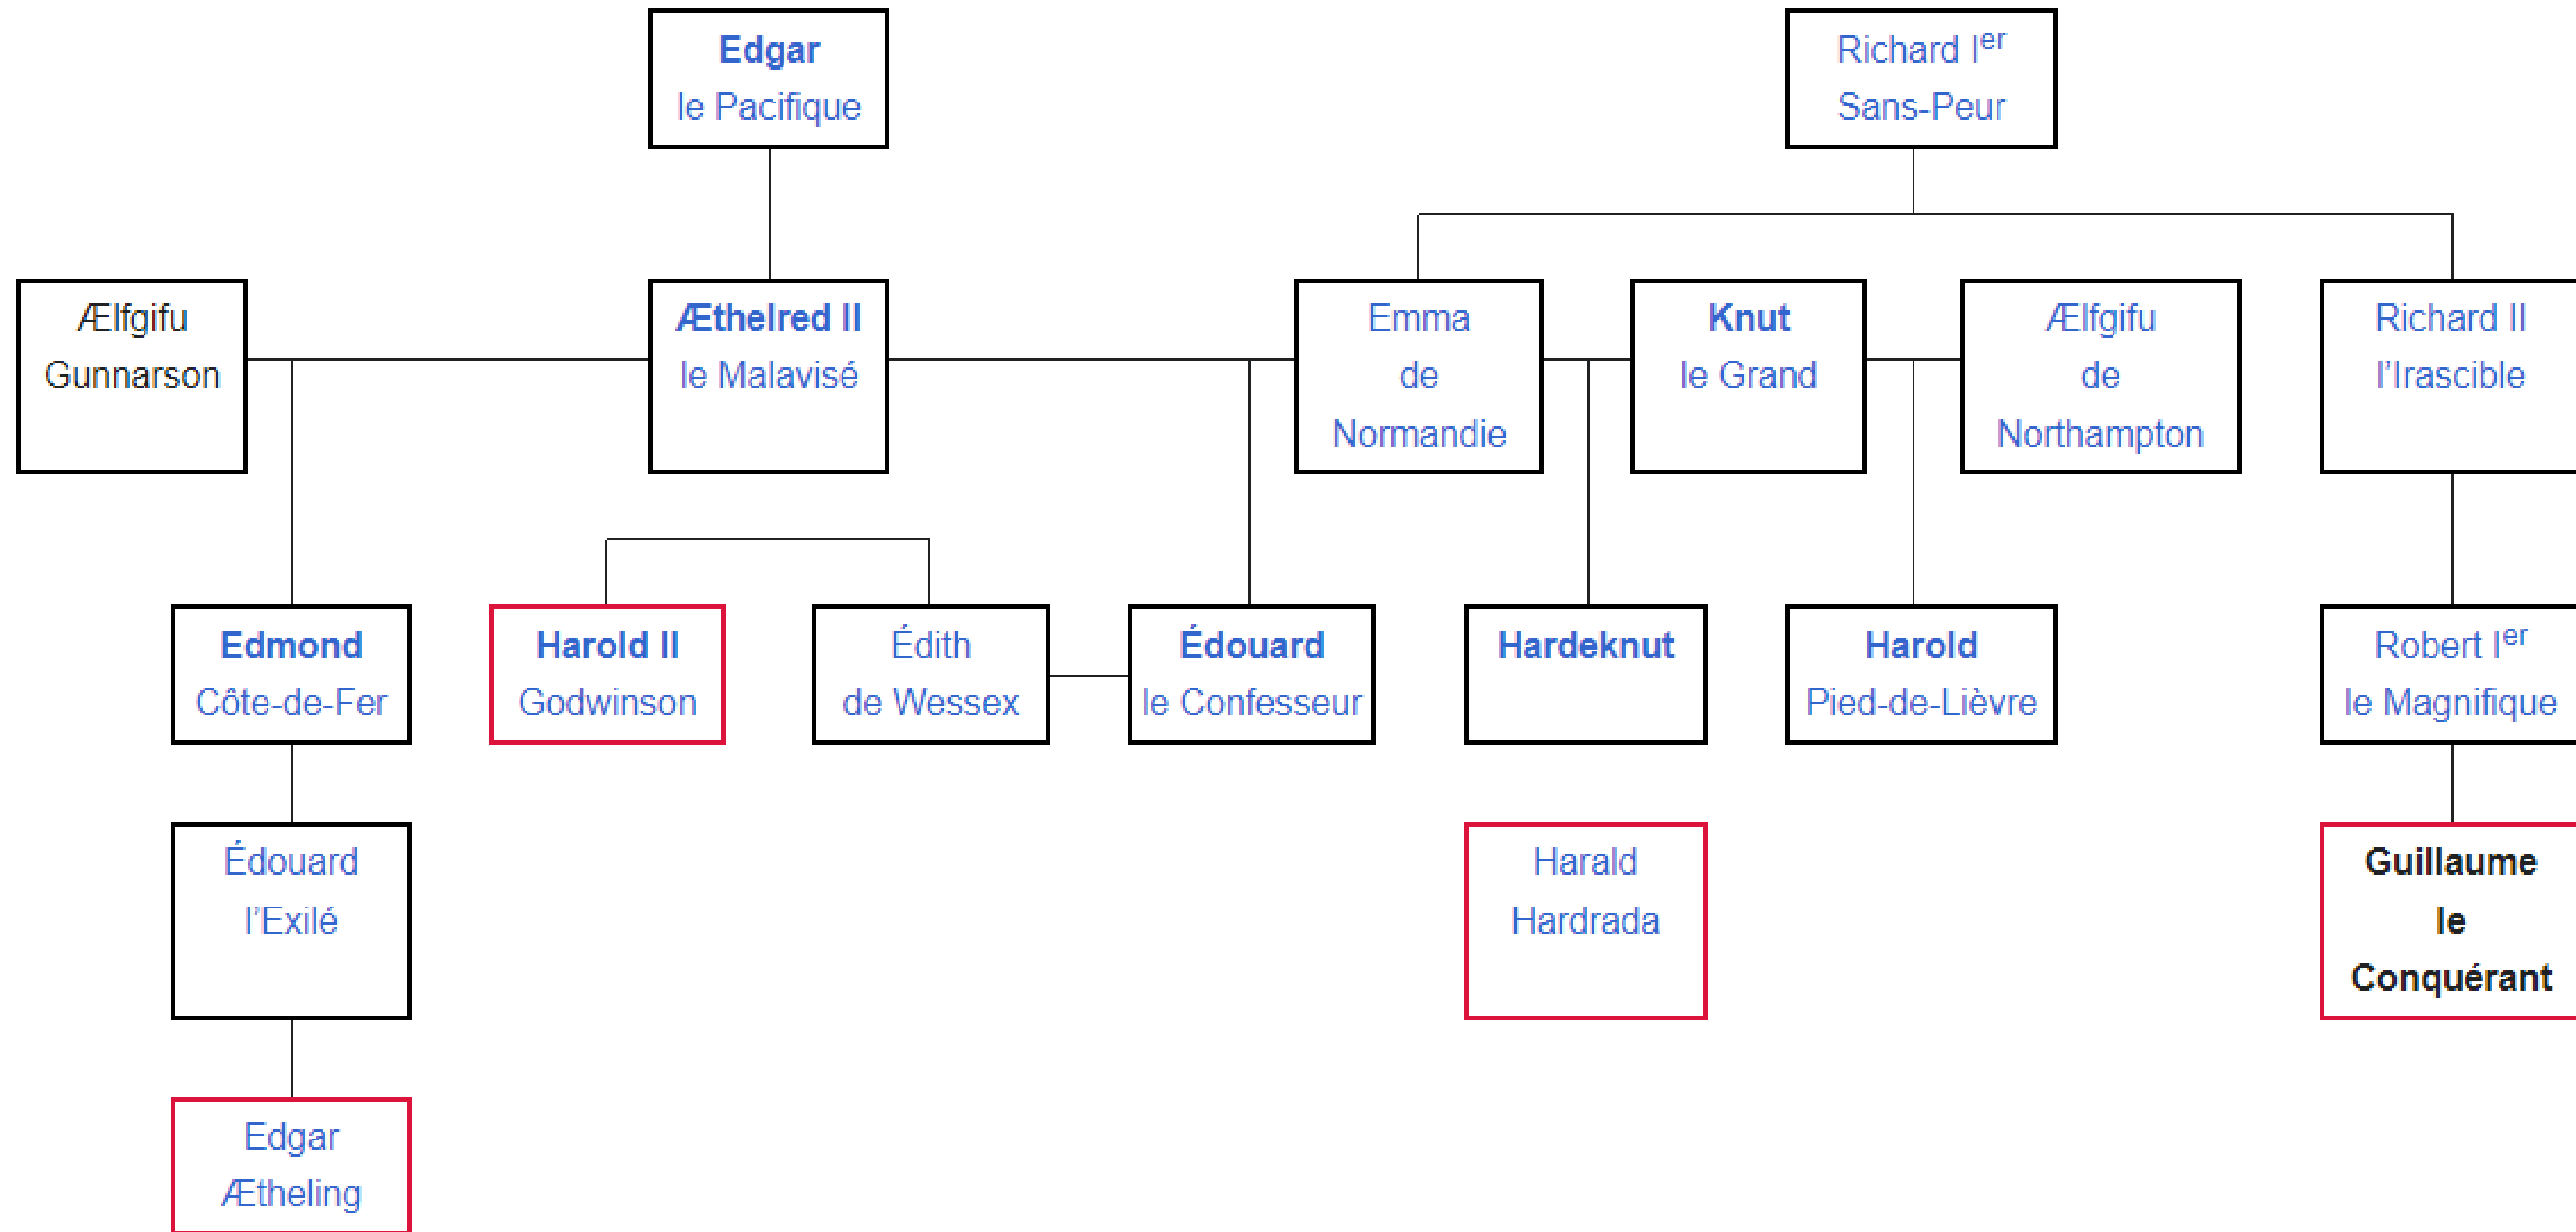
Edgar
le Pacifique

Richard I$^{er}$
Sans-Peur

Ælfgifu
Gunnarson

Æthelred II
le Malavisé

Emma
de
Normandie

Knut
le Grand

Ælfgifu
de
Northampton

Richard II
l’Irascible

Edmond
Côte-de-Fer

Harold II
Godwinson

Édith
de Wessex

Édouard
le Confesseur

Hardeknut

Harold
Pied-de-Lièvre

Robert I$^{er}$
le Magnifique

Édouard
l’Exilé

Harald
Hardrada

Guillaume
le
Conquérant

Edgar
Ætheling